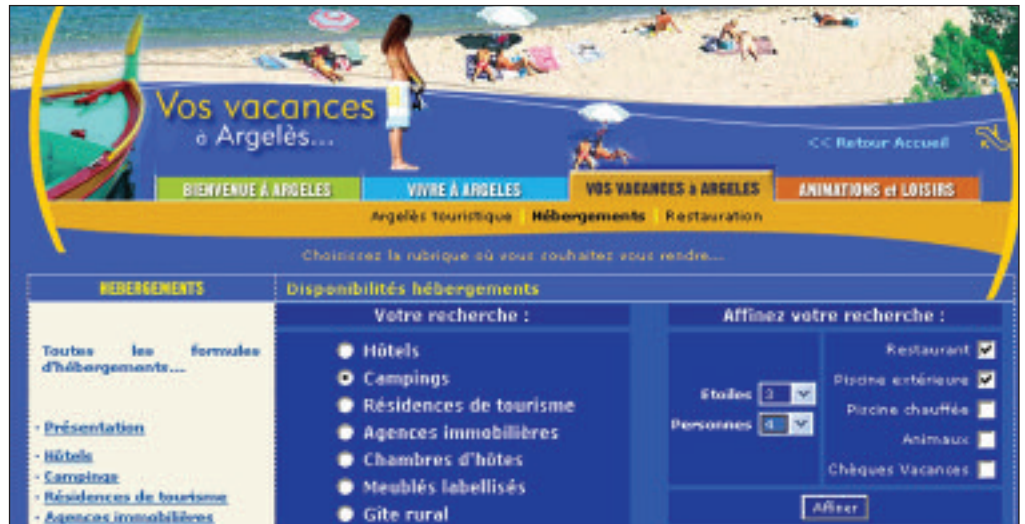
Vos vacances à Argelès...

<< Retour Accueil

BIENVENUE À ARGELES
VIVRE À ARGELES
VOS VACANCES à ARGELES
ANIMATIONS et LOISIRS

Argelès touristique | Hébergements | Restauration

Choisissez la rubrique où vous souhaitez vous rendre...

HEBERGEMENTS

Toutes les formules d'hébergements...

- Présentation
- Hôtels
- Campings
- Résidences de tourisme
- Agences immobilières

Disponibilités hébergements

Votre recherche :

Hôtels
Campings
Résidences de tourisme
Agences immobilières
Chambres d'hôtes
Meublés labellisés
Gîte rural

Affinez votre recherche :

Etoiles 3
Personnes 4

Restaurant
Piscine extérieure
Piscine chauffée
Animaux
Chèques Vacances

Afficher